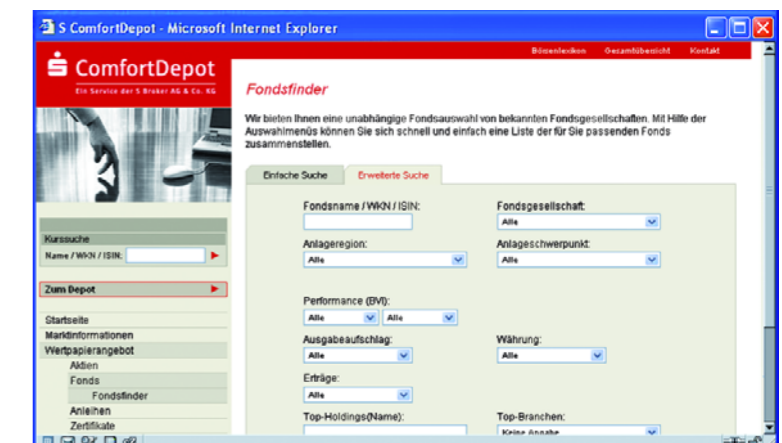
S ComfortDepot - Microsoft Internet Explorer

Börsenlexikon Gesamtübersicht Kontakt

ComfortDepot
Ein Service der S Broker AG & Co. KG

Fondsfinder

Wir bieten Ihnen eine unabhängige Fondsauswahl von bekannten Fondsgesellschaften. Mit Hilfe der Auswahlmenüs können Sie sich schnell und einfach eine Liste der für Sie passenden Fonds zusammenstellen.

Einfache Suche
Erweiterte Suche

Fondsname / WKN / ISIN:
Fondsgesellschaft:
Alle
Anlageregion:
Alle
Anlageschwerpunkt:
Alle

Kurssuche
Name / WKN / ISIN:

Zum Depot

Performance (BVI):
Alle
Alle
Ausgabeaufschlag:
Alle
Währung:
Alle
Erträge:
Alle
Top-Holdings(Name):
Top-Branchen:
Keine Angabe

Startseite
Marktinformationen
Wertpapierangebot
Aktien
Fonds
Fondsfinder
Anleihen
Zertifikate